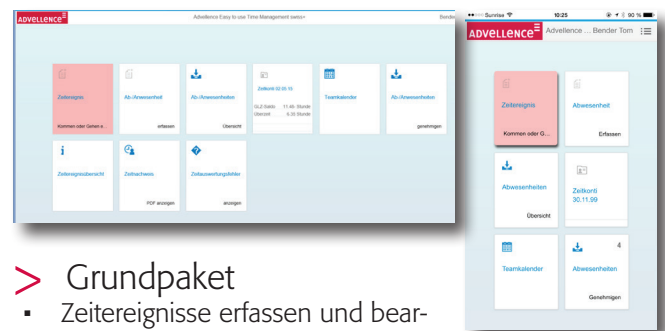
ADVELLENCE

Advellence Easy to use Time Management swiss+

Bender

Zeitereignis

Kommen oder Gehen e...

Ab-/Anwesenheit

erfassen

Ab-/Anwesenheiten

Übersicht

Zeitkonti (0.05.11)

GLZ-Saldo: 11.4h Stunde

Überzeit: 6.30 Stunde

Teamkalender

Ab-/Anwesenheiten

genehmigen

Zeitereignisübersicht

Zeitnachweis

PDF anzeigen

Zeitauswertungsfehler

anzeigen

••••• Sunrise

10:25

90 %

ADVELLENCE

Advellence ... Bender Tom

Zeitereignis

Kommen oder G...

Abwesenheit

Erfassen

Abwesenheiten

Übersicht

Zeitkonti

30.11.99

Teamkalender

4

Abwesenheiten

Genehmigen

> Grundpaket

▪ Zeitereignisse erfassen und bear-